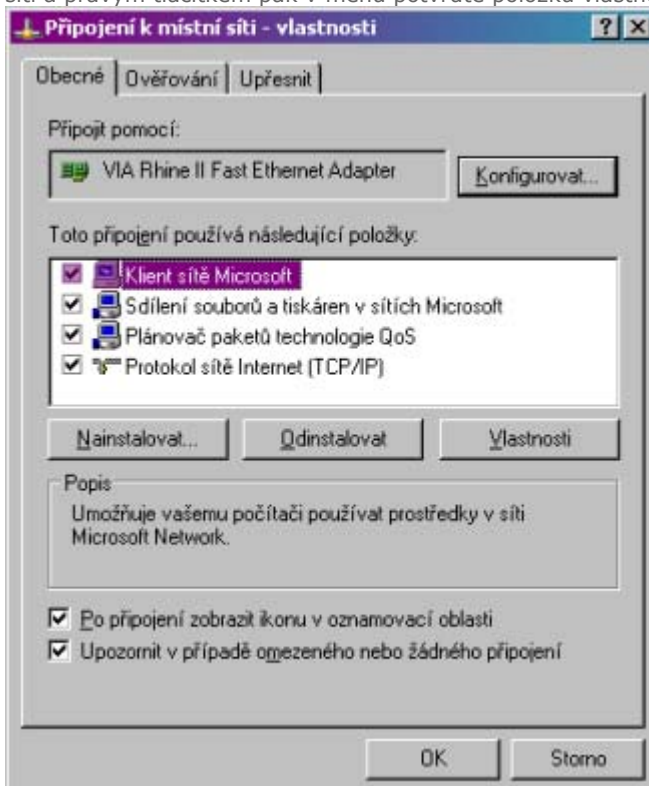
síti a pravým tlačítkem pak v menu potvrďte položka Vlastn

Připojení k místní síti - vlastnosti

? X

Obecné | Ověřování | Upřesnit

Připojit pomocí:

VIA Rhine II Fast Ethernet Adapter

Konfigurovat...

Toto připojení používá následující položky:

☑ Klient sítě Microsoft
☑ Sdílení souborů a tiskáren v sítích Microsoft
☑ Plánovač paketů technologie QoS
☑ Protokol sítě Internet (TCP/IP)

Nainstalovat... | Odinstalovat | Vlastnosti

Popis

Umožňuje vašemu počítači používat prostředky v síti Microsoft Network.

☑ Po připojení zobrazit ikonu v oznamovací oblasti

☑ Upozornit v případě omezeného nebo žádného připojení

OK | Storno